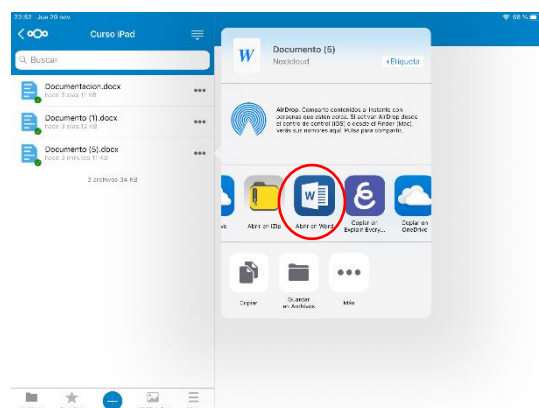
22:52 Jue 28 nov
58 %

Curso iPad

Buscar

Documentacion.docx
hace 3 días 11 KB

Documento (1).docx
hace 3 días 12 KB

Documento (5).docx
hace 2 minutos 11 KB

3 archivos 34 KB

Documento (5)
Nextcloud
+Etiqueta

AirDrop. Comparte contenidos a instante con personas que estén cerca. Si activan AirDrop desde el centro de control (iOS) o desde el Finder (Mac), verás sus nombres aquí. Pulsa para compartir.

Abrir en iZip
Abrir en Word
Copiar en Explain Every...
Copiar en OneDrive

Copiar
Guardar en Archivos
Más